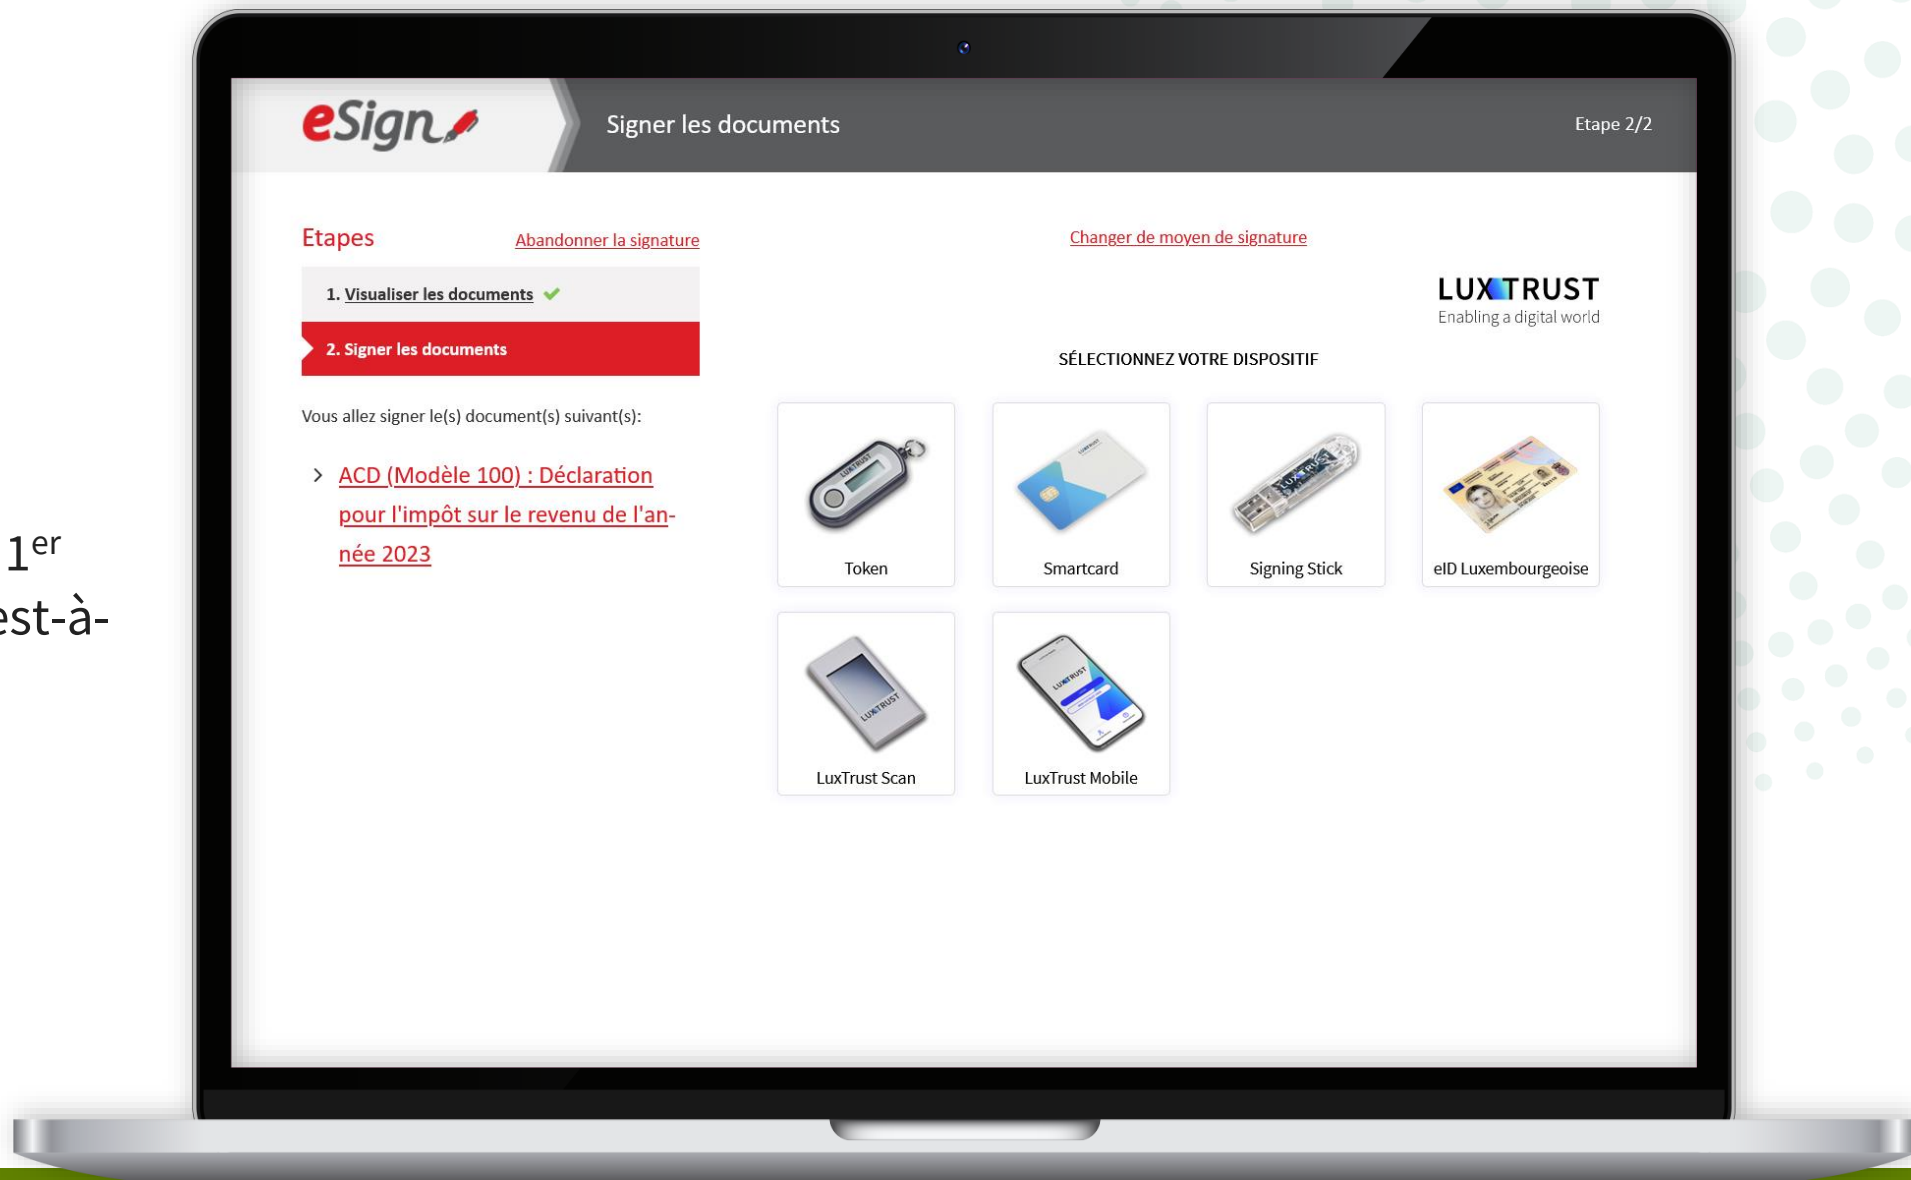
1$^{er}$
est-à-

eSign

Signer les documents

Etape 2/2

Etapes

Abandonner la signature

1. Visualiser les documents

2. Signer les documents

Vous allez signer le(s) document(s) suivant(s):

ACD (Modèle 100) : Déclaration pour l'impôt sur le revenu de l'année 2023

Changer de moyen de signature

LUXTRUST
Enabling a digital world

SÉLECTIONNEZ VOTRE DISPOSITIF

Token

Smartcard

Signing Stick

eID Luxembourgeoise

LuxTrust Scan

LuxTrust Mobile